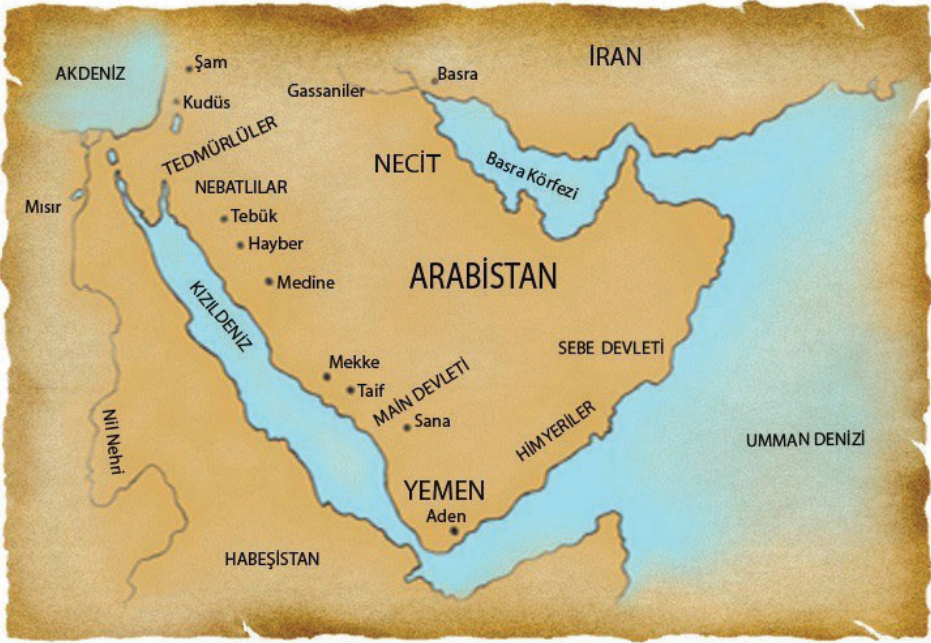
AKDENİZ
Şam
Kudüs
Gassaniler
Basra
İRAN
TEDMÜRLÜLER
NECİT
Basra Körfezi
Mısır
NEBATLILAR
Tebük
Hayber
ARABİSTAN
Medine
KIZILDENİZ
SEBE DEVLETİ
Mekke
Taif
MAİN DEVLETİ
Sana
HİMYERİLER
Nil Nehri
UMMAN DENİZİ
YEMEN
Aden
HABEŞİSTAN